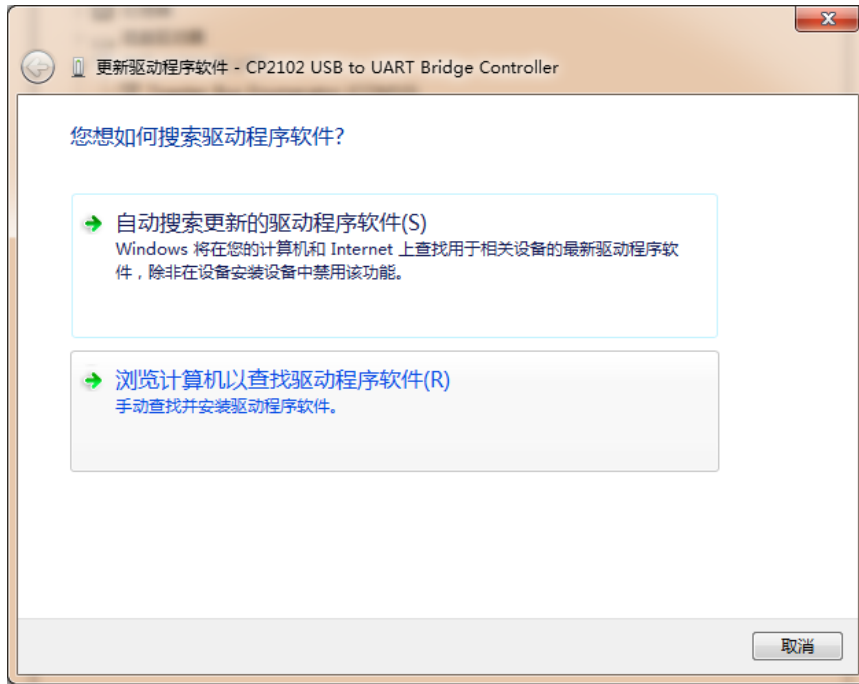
更新驱动程序软件 - CP2102 USB to UART Bridge Controller

您想如何搜索驱动程序软件?

自动搜索更新的驱动程序软件(S)
Windows 将在您的计算机和 Internet 上查找用于相关设备的最新驱动程序软件，除非在设备安装设备中禁用该功能。

浏览计算机以查找驱动程序软件(R)
手动查找并安装驱动程序软件。

取消